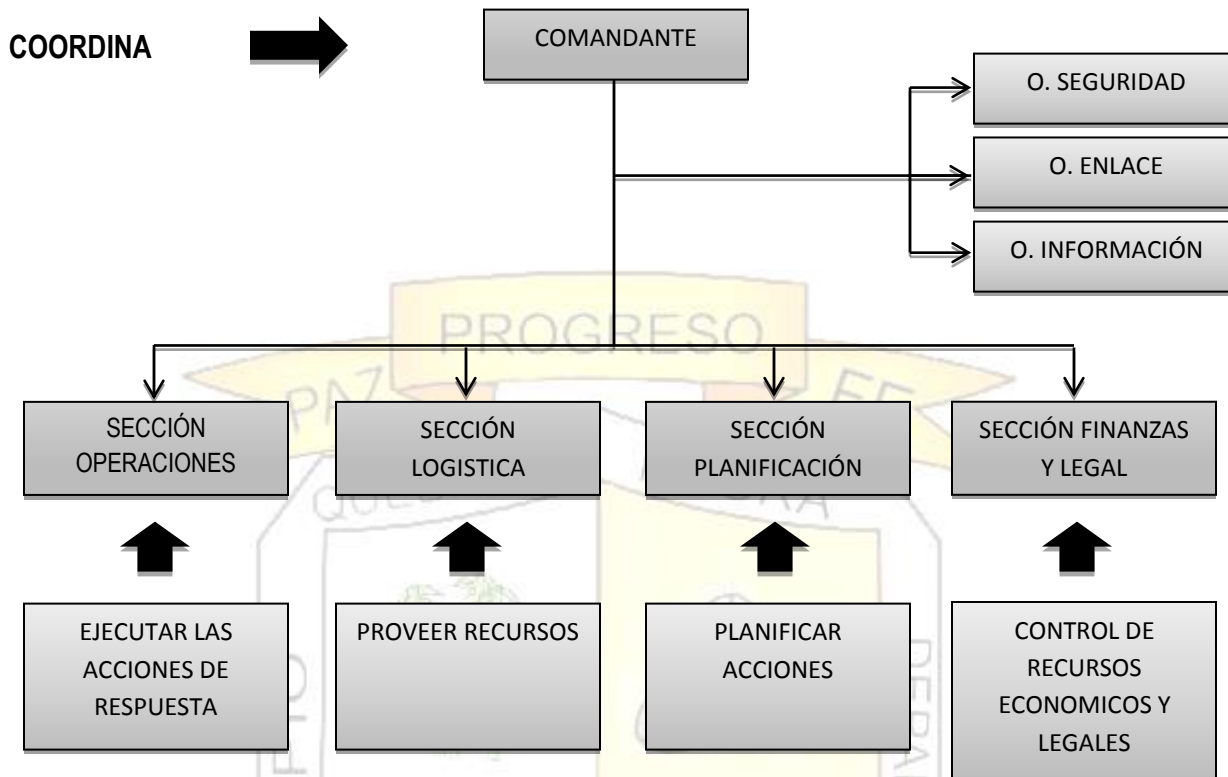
COORDINA

COMANDANTE

O. SEGURIDAD

O. ENLACE

O. INFORMACIÓN

PROGRESO

SECCIÓN OPERACIONES

SECCIÓN LOGISTICA

SECCIÓN PLANIFICACIÓN

SECCIÓN FINANZAS Y LEGAL

EJECUTAR LAS ACCIONES DE RESPUESTA

PROVEER RECURSOS

PLANIFICAR ACCIONES

CONTROL DE RECURSOS ECONOMICOS Y LEGALES